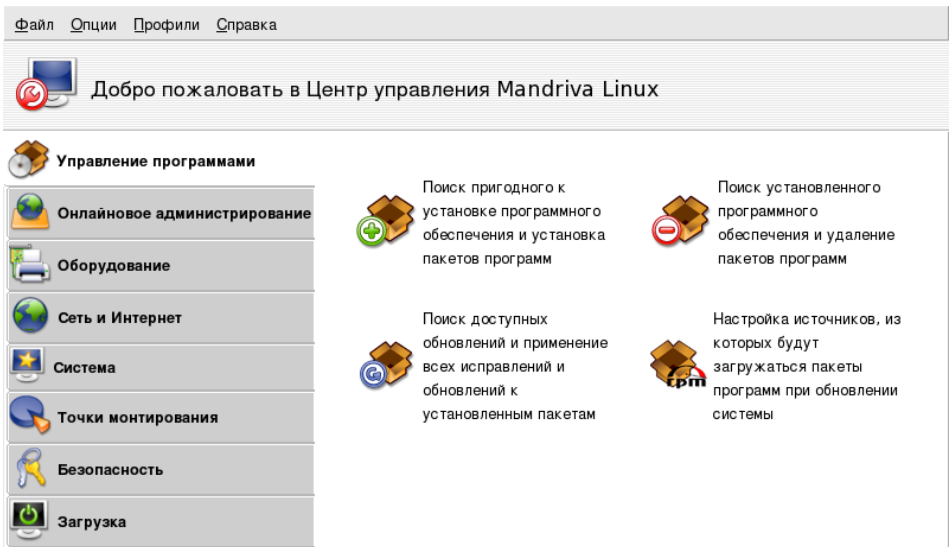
Файл Опции Профили Справка

Добро пожаловать в Центр управления Mandriva Linux

Управление программами

Онлайновое администрирование

Оборудование

Сеть и Интернет

Система

Точки монтирования

Безопасность

Загрузка

Поиск пригодного к установке программного обеспечения и установка пакетов программ

Поиск установленного программного обеспечения и удаление пакетов программ

Поиск доступных обновлений и применение всех исправлений и обновлений к установленным пакетам

Настройка источников, из которых будут загружаться пакеты программ при обновлении системы

rpm